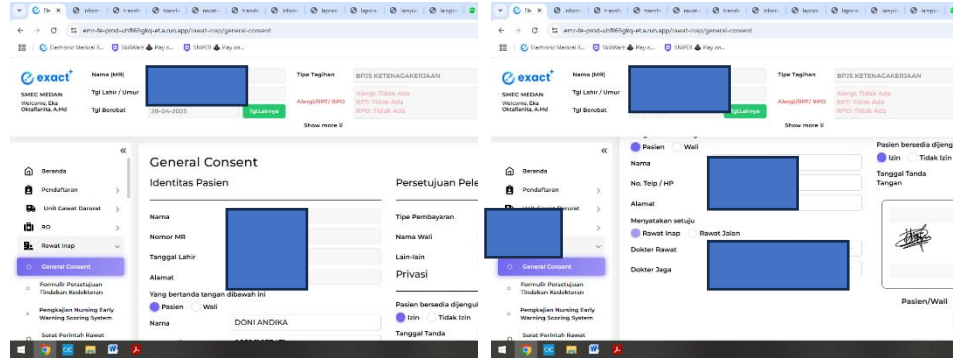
emr-fe-prod-uh8f6gkq-et.a.run.app/rawat-inap/general-consent

Electronic Medical R... SkillWare Pay o... SNIPER Pay on...

exact

SMEC MEDAN
Welcome, Eka Oktaflanita, A.Md

Nama (MR)
Tgl Lahir / Umur
Tgl Berobat 28-04-2025 Tgl.Lainnya

Tipe Tagihan BPJS KETENAGAKERJAAN
Alergi/RPT/ RPO Alergi: Tidak Ada RPT: Tidak Ada RPO: Tidak Ada

Show more

Beranda
Pendaftaran
Unit Gawat Darurat
RO
Rawat Inap
General Consent
Formulir Persetujuan Tindakan Kedokteran
Pengkajian Nursing Early Warning Scoring System
Surat Perintah Rawat

General Consent

Identitas Pasien

Nama
Nomor MR
Tanggal Lahir
Alamat
Yang bertanda tangan dibawah ini
Pasien Wali
Nama DONI ANDIKA

Persetujuan Pele

Tipe Pembayaran
Nama Wali
Lain-lain

Privasi

Pasien bersedia dijengul
Izin Tidak Izin
Tanggal Tanda

emr-fe-prod-uh8f6gkq-et.a.run.app/rawat-inap/general-consent

Electronic Medical R... SkillWare Pay o... SNIPER Pay on...

exact

SMEC MEDAN
Welcome, Eka Oktaflanita, A.Md

Nama (MR)
Tgl Lahir / Umur
Tgl Berobat Tgl.Lainnya

Tipe Tagihan BPJS KETENAGAKERJAAN
Alergi/RPT/ RPO Alergi: Tidak Ada RPT: Tidak Ada RPO: Tidak Ada

Show more

Beranda
Pendaftaran
Unit Gawat Darurat
General Consent
Formulir Persetujuan Tindakan Kedokteran
Pengkajian Nursing Early Warning Scoring System
Surat Perintah Rawat

Pasien Wali
Nama
No. Telp / HP
Alamat
Menyatakan setuju
Rawat Inap Rawat Jalan
Dokter Rawat
Dokter Jaga

Pasien bersedia dijeng
Izin Tidak Izin
Tanggal Tanda Tangan

Pasien/Wali